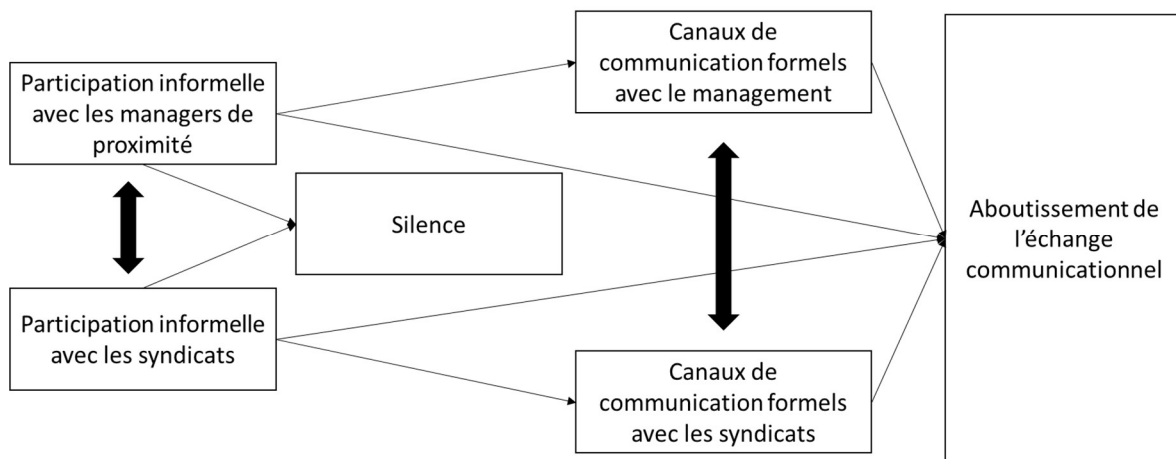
Participation informelle avec les managers de proximité

Participation informelle avec les syndicats

Silence

Canaux de communication formels avec le management

Canaux de communication formels avec les syndicats

Aboutissement de l'échange communicationnel